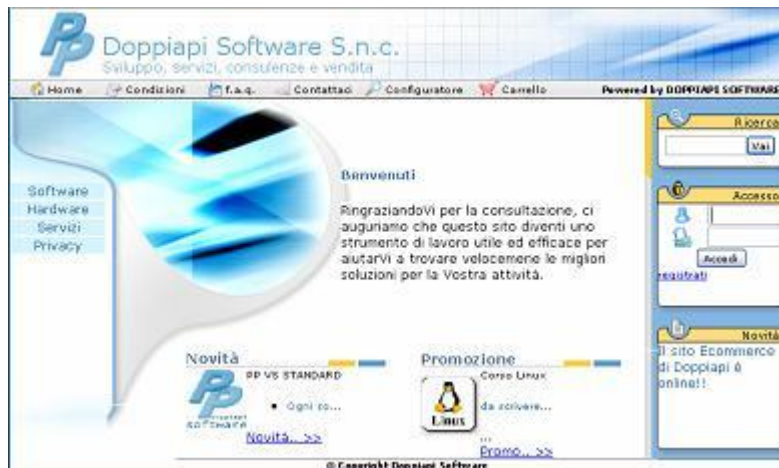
Doppiapi Software S.n.c.
Sviluppo, servizi, consulenze e vendita

Home | Condizioni | f.a.q. | Contattaci | Configuratore | Carrello | Powered by DOPPIAPI SOFTWARE

Software
Hardware
Servizi
Privacy

Benvenuti

RingraziandoVi per la consultazione, ci auguriamo che questo sito diventi uno strumento di lavoro utile ed efficace per aiutarVi a trovare velocemente le migliori soluzioni per la Vostra attività.

Novità

PP VS STANDARD

• Ogni co...

Novità.. >>

Promozione

Corso Linux

da scrivere...

...

Promo.. >>

Ricerca

Vai

Accesso

Accedi

registrati

Novità

Il sito Ecommerce di Doppiapi è online!!

© Copyright Doppiapi Software